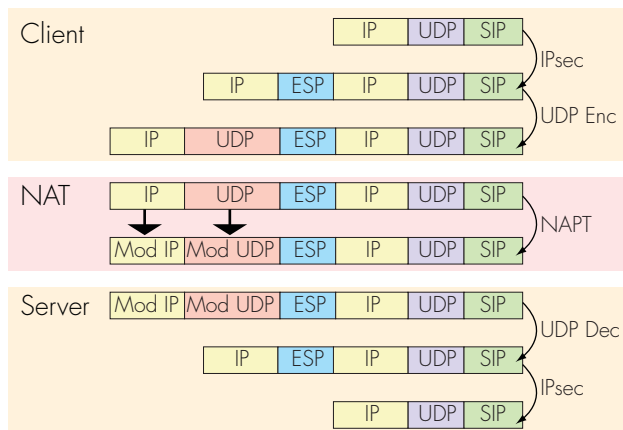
Client

IP UDP SIP

IPsec

IP ESP IP UDP SIP

UDP Enc

IP UDP ESP IP UDP SIP

NAT

IP UDP ESP IP UDP SIP

NAPT

Mod IP Mod UDP ESP IP UDP SIP

Server

Mod IP Mod UDP ESP IP UDP SIP

UDP Dec

IP ESP IP UDP SIP

IPsec

IP UDP SIP